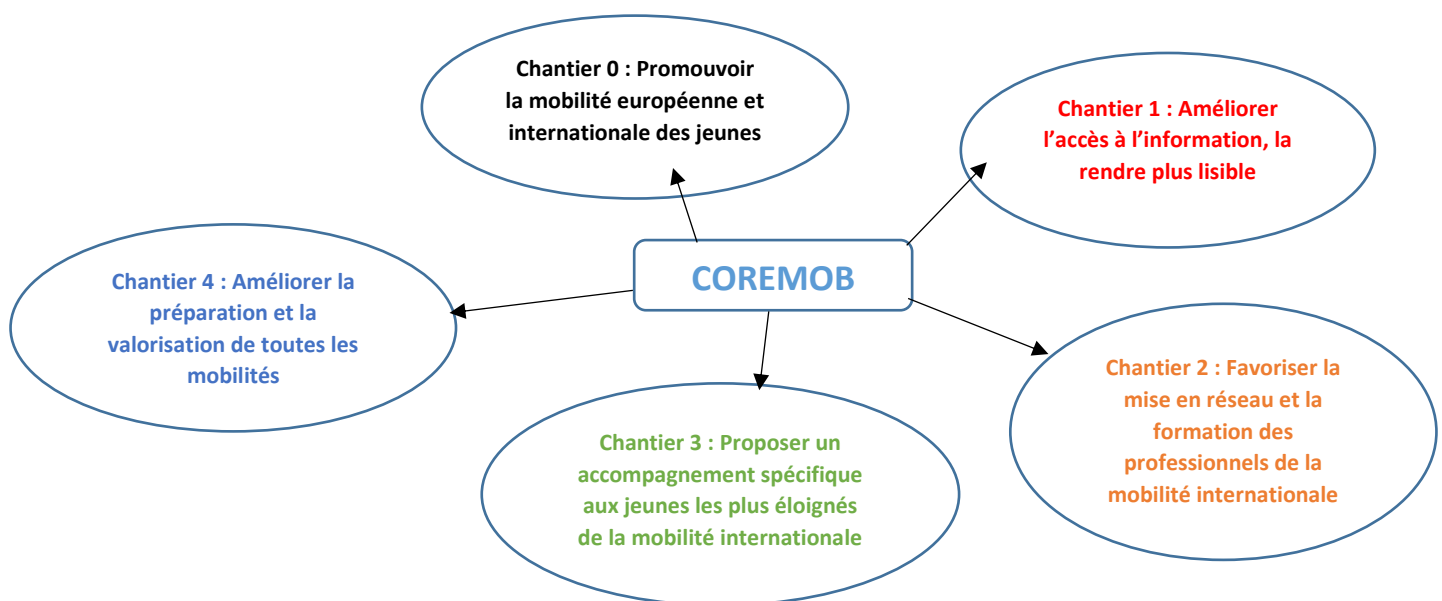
Chantier 0 : Promouvoir la mobilité européenne et internationale des jeunes

Chantier 1 : Améliorer l'accès à l'information, la rendre plus lisible

COREMOB

Chantier 4 : Améliorer la préparation et la valorisation de toutes les mobilités

Chantier 2 : Favoriser la mise en réseau et la formation des professionnels de la mobilité internationale

Chantier 3 : Proposer un accompagnement spécifique aux jeunes les plus éloignés de la mobilité internationale